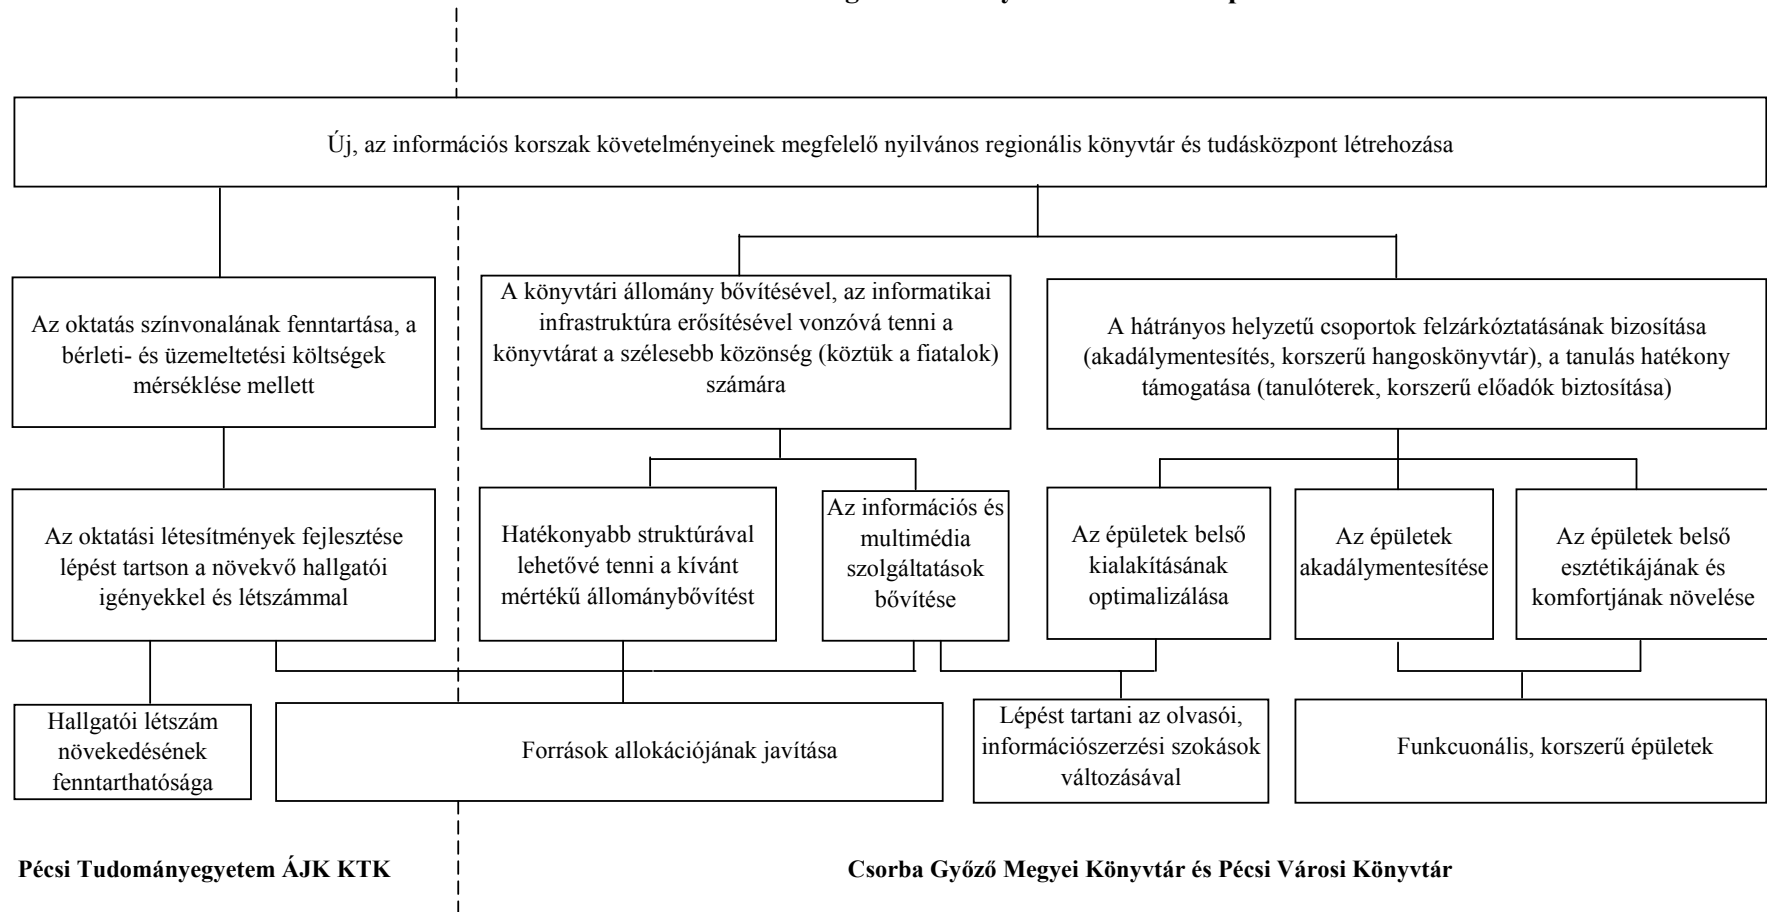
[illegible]

Új, az információs korszak követelményeinek megfelelő nyilvános regionális könyvtár és tudásközpont létrehozása

Az oktatás színvonalának fenntartása, a bérleti- és üzemeltetési költségek mérséklése mellett

A könyvtári állomány bővítésével, az informatikai infrastruktúra erősítésével vonzóvá tenni a könyvtárat a szélesebb közönség (köztük a fiatalok) számára

A hátrányos helyzetű csoportok felzárkóztatásának bizosítása (akadálymentesítés, korszerű hangoskönyvtár), a tanulás hatékony támogatása (tanulóterek, korszerű előadók biztosítása)

Az oktatási létesítmények fejlesztése lépést tartson a növekvő hallgatói igényekkel és létszámmal

Hatékonyabb struktúrával lehetővé tenni a kívánt mértékű állománybővítést

Az információs és multimédia szolgáltatások bővítése

Az épületek belső kialakításának optimalizálása

Az épületek akadálymentesítése

Az épületek belső esztétikájának és komfortjának növelése

Hallgatói létszám növekedésének fenntarthatósága

Források allokációjának javítása

Lépést tartani az olvasói, információszerzési szokások változásával

Funkcuonális, korszerű épületek

Pécsi Tudományegyetem ÁJK KTK

Csorba Győző Megyei Könyvtár és Pécsi Városi Könyvtár